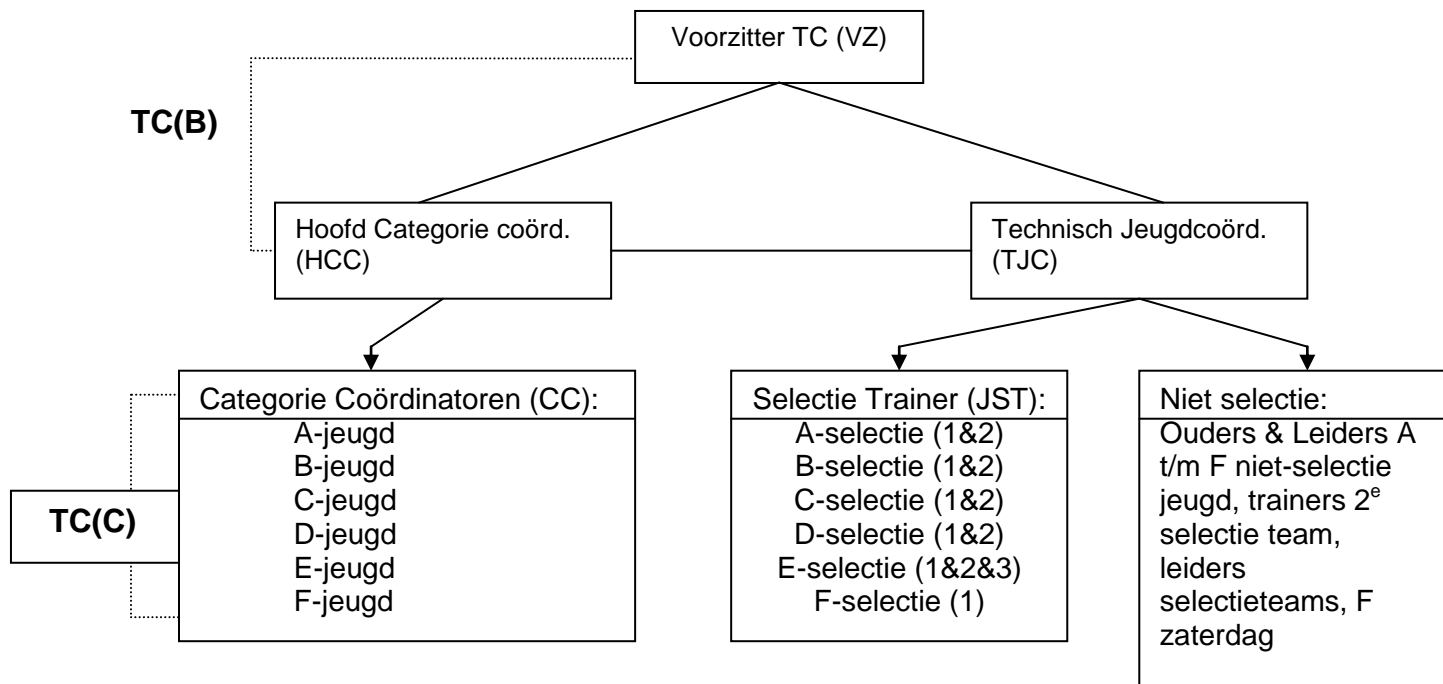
Voorzitter TC (VZ)

TC(B)

Hoofd Categorie coörd. (HCC)

Technisch Jeugdcoörd. (TJC)

Categorie Coördinatoren (CC):
A-jeugd
B-jeugd
C-jeugd
D-jeugd
E-jeugd
F-jeugd

TC(C)

Selectie Trainer (JST):
A-selectie (1&2)
B-selectie (1&2)
C-selectie (1&2)
D-selectie (1&2)
E-selectie (1&2&3)
F-selectie (1)

Niet selectie:
Ouders & Leiders A t/m F niet-selectie jeugd, trainers 2$^{e}$ selectie team, leiders selectieteams, F zaterdag